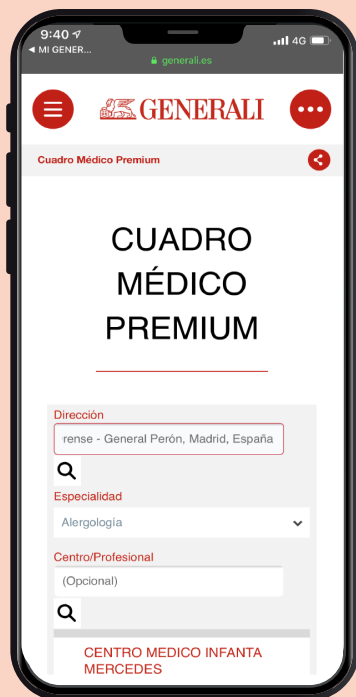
9:40
◀ MI GENER...
4G
generali.es

GENERALI

Cuadro Médico Premium

CUADRO MÉDICO PREMIUM

Dirección
rense - General Perón, Madrid, España

Especialidad
Alergología

Centro/Profesional
(Opcional)

CENTRO MEDICO INFANTA MERCEDES